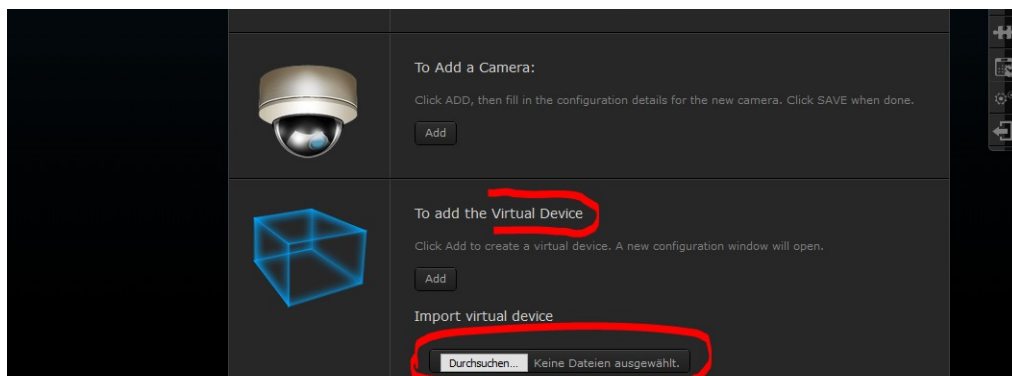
To Add a Camera:

Click ADD, then fill in the configuration details for the new camera. Click SAVE when done.

Add

To add the Virtual Device

Click Add to create a virtual device. A new configuration window will open.

Add

Import virtual device

Durchsuchen... Keine Dateien ausgewählt.